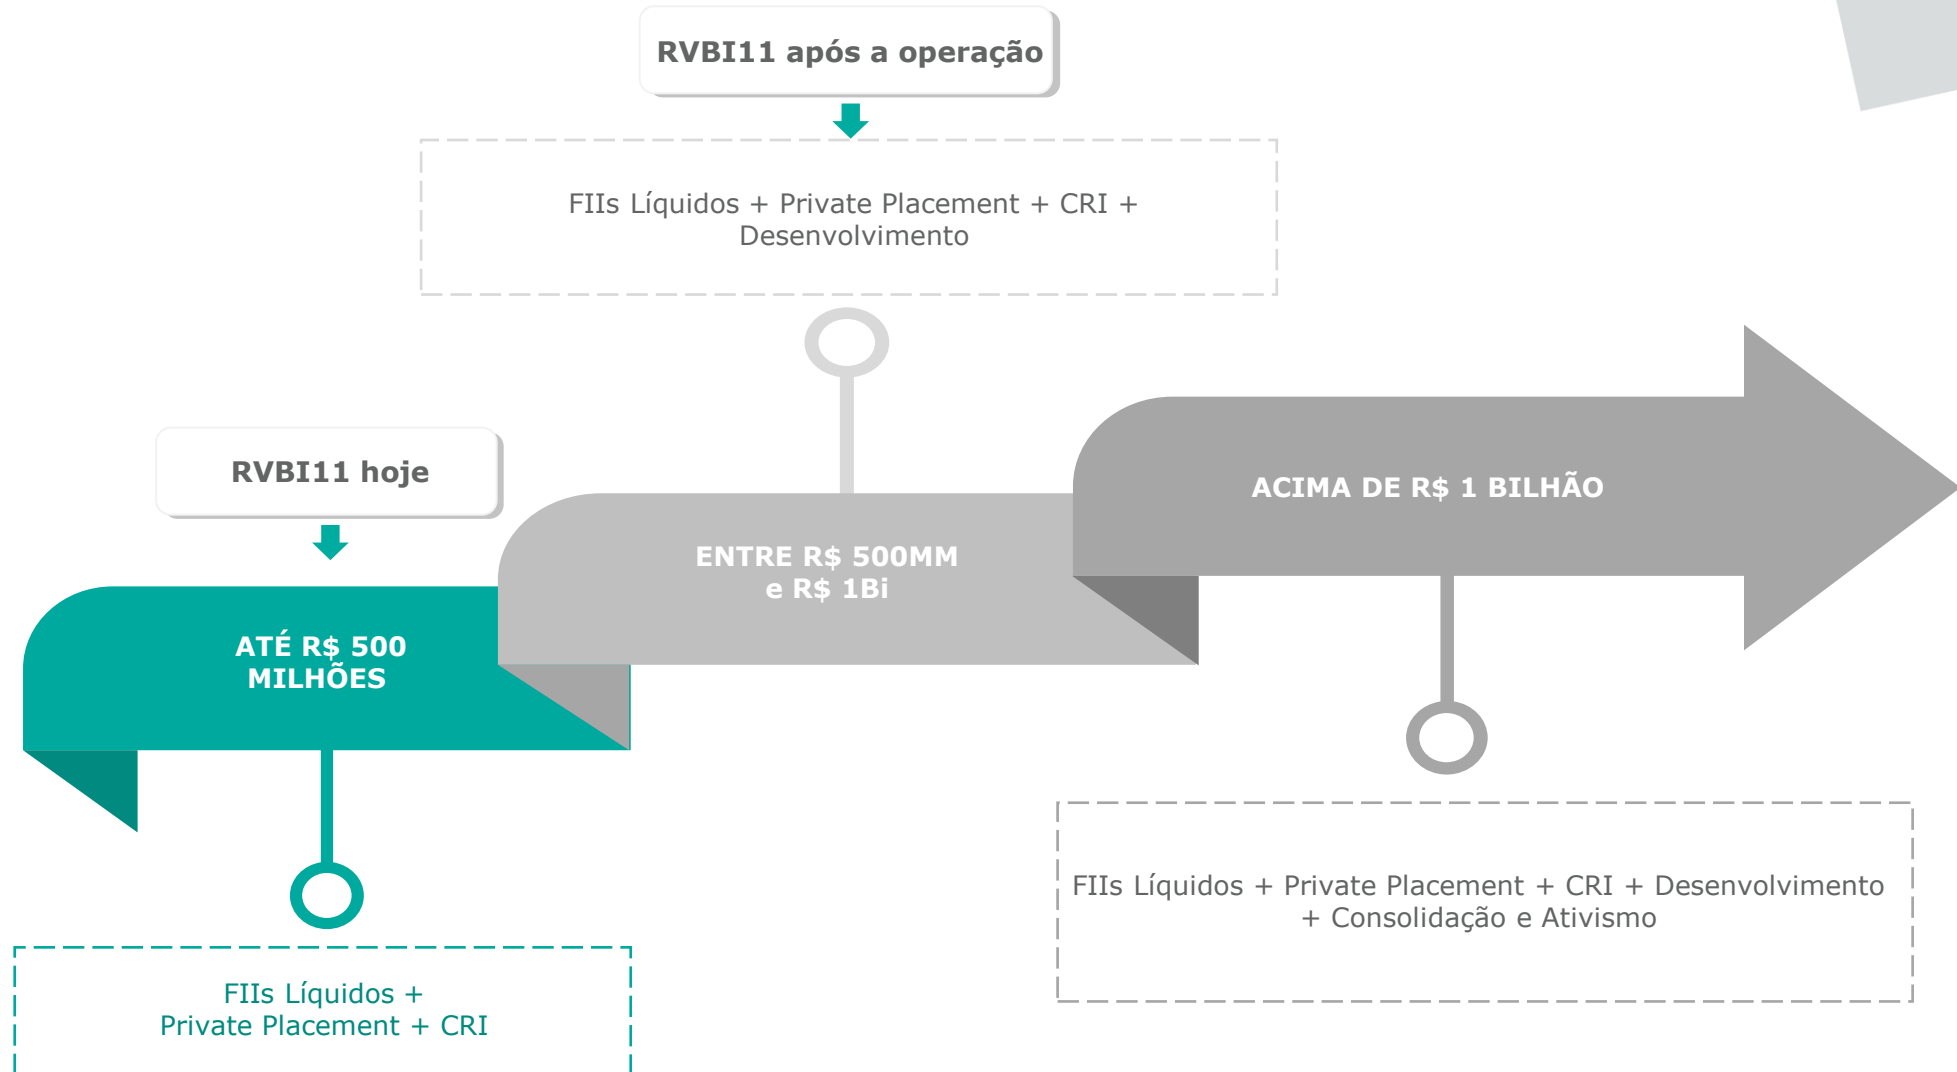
RVBI11 após a operação

FIIs Líquidos + Private Placement + CRI + Desenvolvimento

RVBI11 hoje

ATÉ R$ 500 MILHÕES

ENTRE R$ 500MM e R$ 1Bi

ACIMA DE R$ 1 BILHÃO

FIIs Líquidos + Private Placement + CRI

FIIs Líquidos + Private Placement + CRI + Desenvolvimento + Consolidação e Ativismo